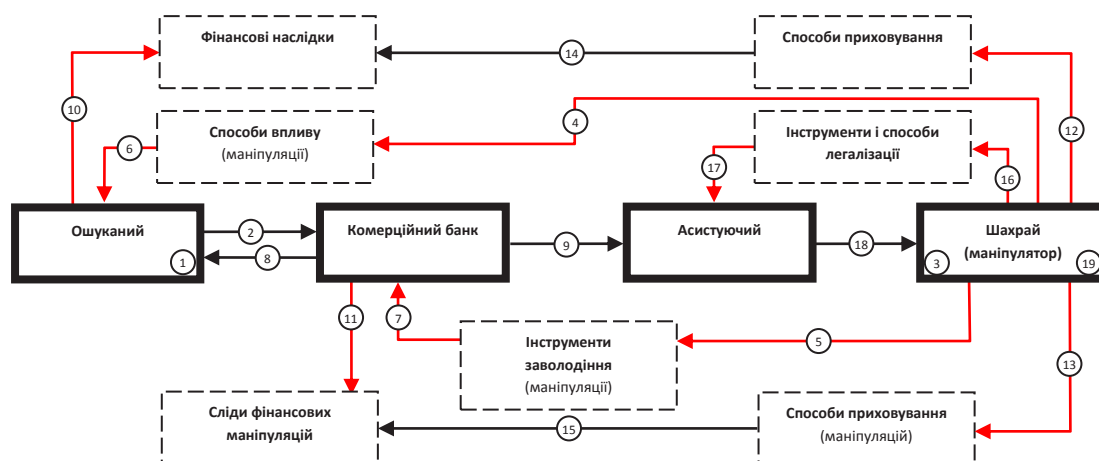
Фінансові наслідки

14

Способи приховування

10

4

12

Способи впливу (маніпуляції)

6

Інструменти і способи легалізації

17

16

Ошуканий

1

2

8

Комерційний банк

9

Асистуючий

18

Шахрай (маніпулятор)

3

19

11

7

Інструменти заволодіння (маніпуляції)

5

13

Сліди фінансових маніпуляцій

15

Способи приховування (маніпуляцій)